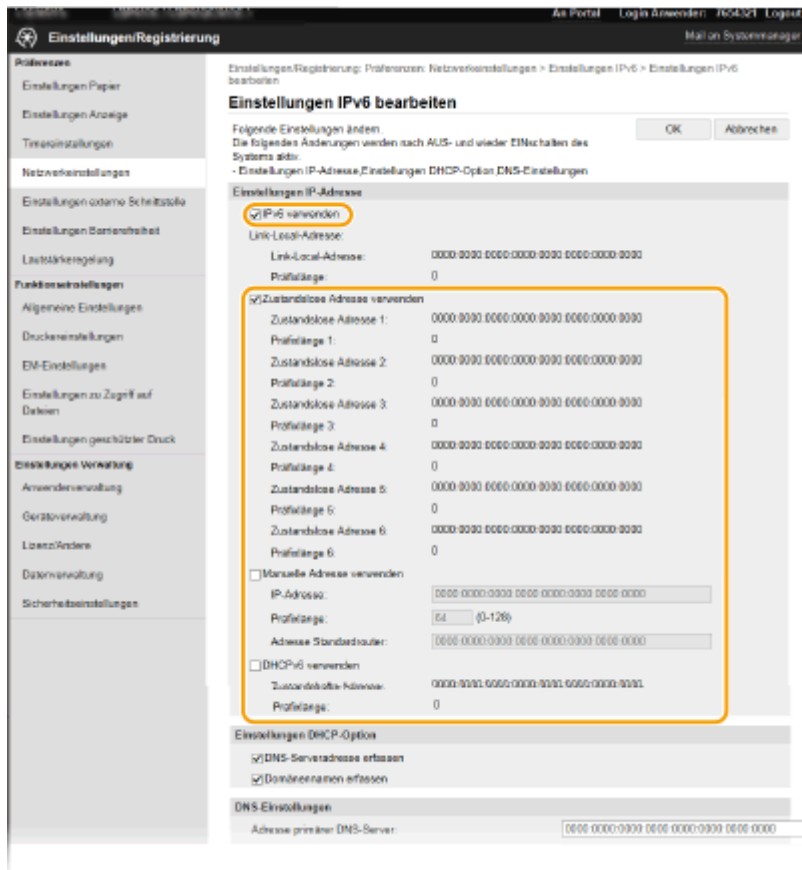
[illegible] An Portal Login Anwender: 7654321 Logout

Einstellungen/Registrierung

Mail an Systemmanager

Präferenzen
Einstellungen Papier
Einstellungen Anzeige
Timereinstellungen
Netzwerkeinstellungen
Einstellungen externe Schnittstelle
Einstellungen Barrierefreiheit
Lautstärkeregelung
Funktionseinstellungen
Allgemeine Einstellungen
Druckereinstellungen
EM-Einstellungen
Einstellungen zu Zugriff auf Dateien
Einstellungen geschützter Druck
Einstellungen Verwaltung
Anwenderverwaltung
Geräteverwaltung
Lizenz/Andere
Datenverwaltung
Sicherheitseinstellungen

Einstellungen/Registrierung: Präferenzen: Netzwerkeinstellungen > Einstellungen IPv6 > Einstellungen IPv6 bearbeiten

Einstellungen IPv6 bearbeiten

Folgende Einstellungen ändern.
Die folgenden Änderungen werden nach AUS- und wieder EINschalten des Systems aktiv.
- Einstellungen IP-Adresse,Einstellungen DHCP-Option,DNS-Einstellungen

OK Abbrechen

Einstellungen IP-Adresse
IPv6 verwenden
Link-Local-Adresse:
Link-Local-Adresse: 0000:0000:0000:0000:0000:0000:0000:0000
Präfixlänge: 0
Zustandslose Adresse verwenden
Zustandslose Adresse 1: 0000:0000:0000:0000:0000:0000:0000:0000
Präfixlänge 1: 0
Zustandslose Adresse 2: 0000:0000:0000:0000:0000:0000:0000:0000
Präfixlänge 2: 0
Zustandslose Adresse 3: 0000:0000:0000:0000:0000:0000:0000:0000
Präfixlänge 3: 0
Zustandslose Adresse 4: 0000:0000:0000:0000:0000:0000:0000:0000
Präfixlänge 4: 0
Zustandslose Adresse 5: 0000:0000:0000:0000:0000:0000:0000:0000
Präfixlänge 5: 0
Zustandslose Adresse 6: 0000:0000:0000:0000:0000:0000:0000:0000
Präfixlänge 6: 0
Manuelle Adresse verwenden
IP-Adresse: 0000:0000:0000:0000:0000:0000:0000:0000
Präfixlänge: 64 (0-128)
Adresse Standardrouter: 0000:0000:0000:0000:0000:0000:0000:0000
DHCPv6 verwenden
Zustandsfeste Adresse: 0000:0000:0000:0000:0000:0000:0000:0000
Präfixlänge: 0

Einstellungen DHCP-Option
DNS-Serveradresse erfassen
Domänennamen erfassen

DNS-Einstellungen
Adresse primärer DNS-Server: 0000:0000:0000:0000:0000:0000:0000:0000